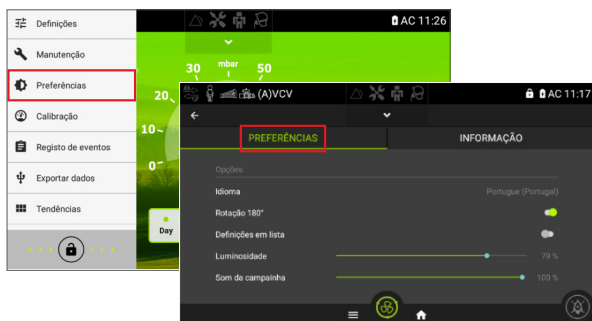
Definições
Manutenção
Preferências
Calibração
Registo de eventos
Exportar dados
Tendências

AC 11:26
30
mbar
50
20
10
0
Day

(A)VCV
AC 11:17
PREFERÊNCIAS
INFORMAÇÃO
Opções
Idioma
Portugue (Portugal)
Rotação 180°
Definições em lista
Luminosidade
79 %
Som da campainha
100 %